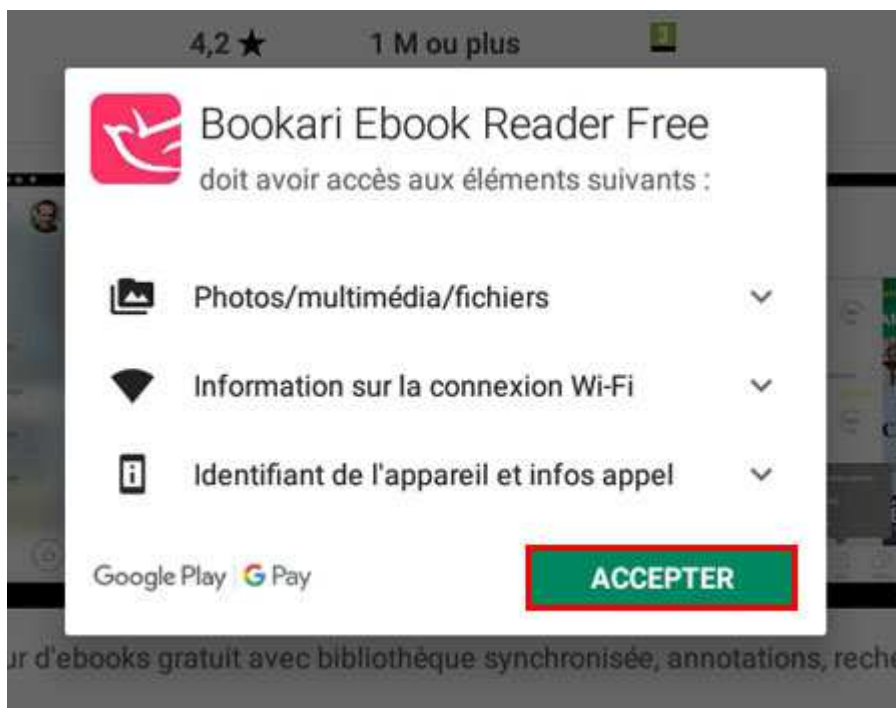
4,2 ★ 1 M ou plus

Bookari Ebook Reader Free
doit avoir accès aux éléments suivants :

Photos/multimédia/fichiers

Information sur la connexion Wi-Fi

Identifiant de l'appareil et infos appel

Google Play G Pay

ACCEPTER

ır d'ebooks gratuit avec bibliothèque synchronisée, annotations, reche